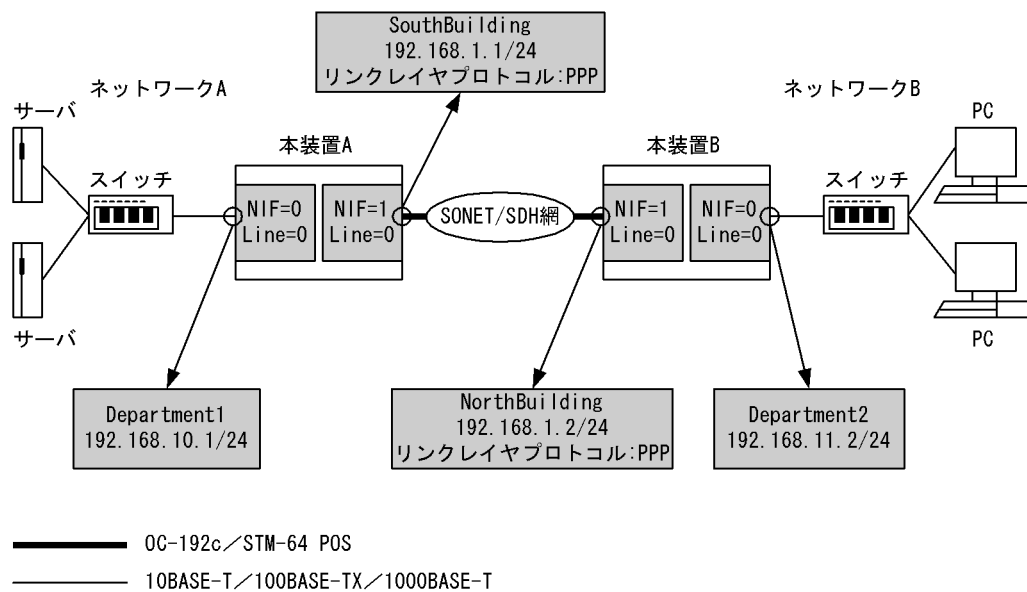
SouthBuilding
192.168.1.1/24
リンクレイヤプロトコル:PPP

ネットワークA

ネットワークB

サーバ

PC

本装置A

本装置B

スイッチ

スイッチ

NIF=0
Line=0

NIF=1
Line=0

SONET/SDH網

NIF=1
Line=0

NIF=0
Line=0

サーバ

PC

Department1
192.168.10.1/24

NorthBuilding
192.168.1.2/24
リンクレイヤプロトコル:PPP

Department2
192.168.11.2/24

OC-192c／STM-64 POS

10BASE-T／100BASE-TX／1000BASE-T